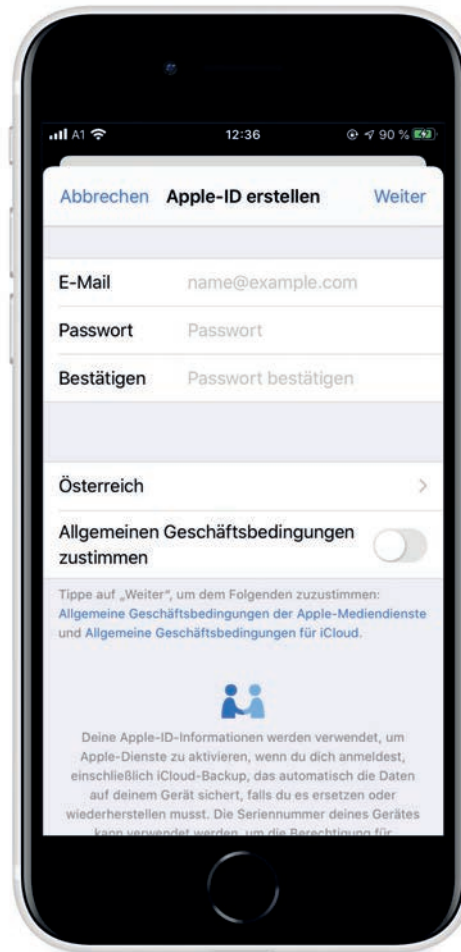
A1 12:36 90 %

Abbrechen Apple-ID erstellen Weiter

E-Mail name@example.com
Passwort Passwort
Bestätigen Passwort bestätigen

Österreich

Allgemeinen Geschäftsbedingungen zustimmen

Tippe auf „Weiter", um dem Folgenden zuzustimmen: Allgemeine Geschäftsbedingungen der Apple-Mediendienste und Allgemeine Geschäftsbedingungen für iCloud.

Deine Apple-ID-Informationen werden verwendet, um Apple-Dienste zu aktivieren, wenn du dich anmeldest, einschließlich iCloud-Backup, das automatisch die Daten auf deinem Gerät sichert, falls du es ersetzen oder wiederherstellen musst. Die Seriennummer deines Gerätes kann verwendet werden, um die Berechtigung für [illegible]